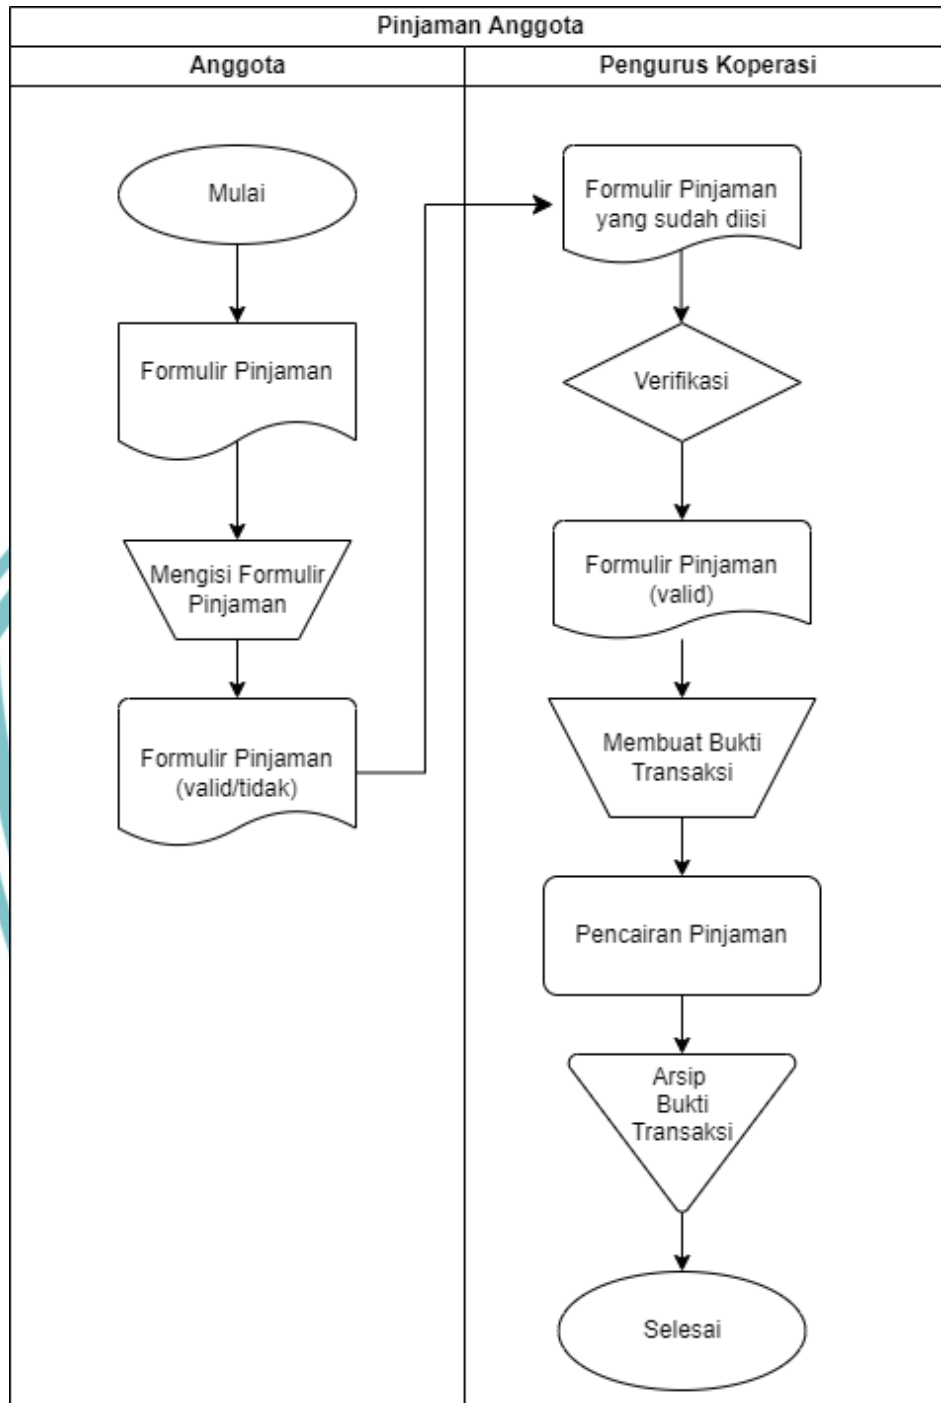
Pinjaman Anggota

| Anggota | Pengurus Koperasi |
|---|---|

Mulai

Formulir Pinjaman

Mengisi Formulir Pinjaman

Formulir Pinjaman (valid/tidak)

Formulir Pinjaman yang sudah diisi

Verifikasi

Formulir Pinjaman (valid)

Membuat Bukti Transaksi

Pencairan Pinjaman

Arsip Bukti Transaksi

Selesai